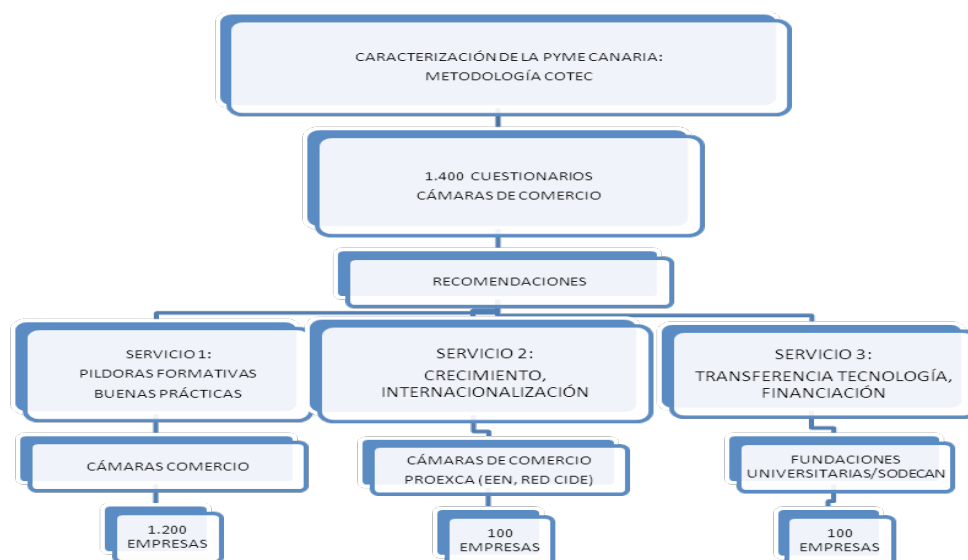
CARACTERIZACIÓN DE LA PYME CANARIA: METODOLOGÍA COTEC

1.400 CUESTIONARIOS CÁMARAS DE COMERCIO

RECOMENDACIONES

SERVICIO 1: PILDORAS FORMATIVAS BUENAS PRÁCTICAS

SERVICIO 2: CRECIMIENTO, INTERNACIONALIZACIÓN

SERVICIO 3: TRANSFERENCIA TECNOLOGÍA, FINANCIACIÓN

CÁMARAS COMERCIO

CÁMARAS DE COMERCIO PROEXCA (EEN, RED CIDE)

FUNDACIONES UNIVERSITARIAS/SODECAN

1.200 EMPRESAS

100 EMPRESAS

100 EMPRESAS